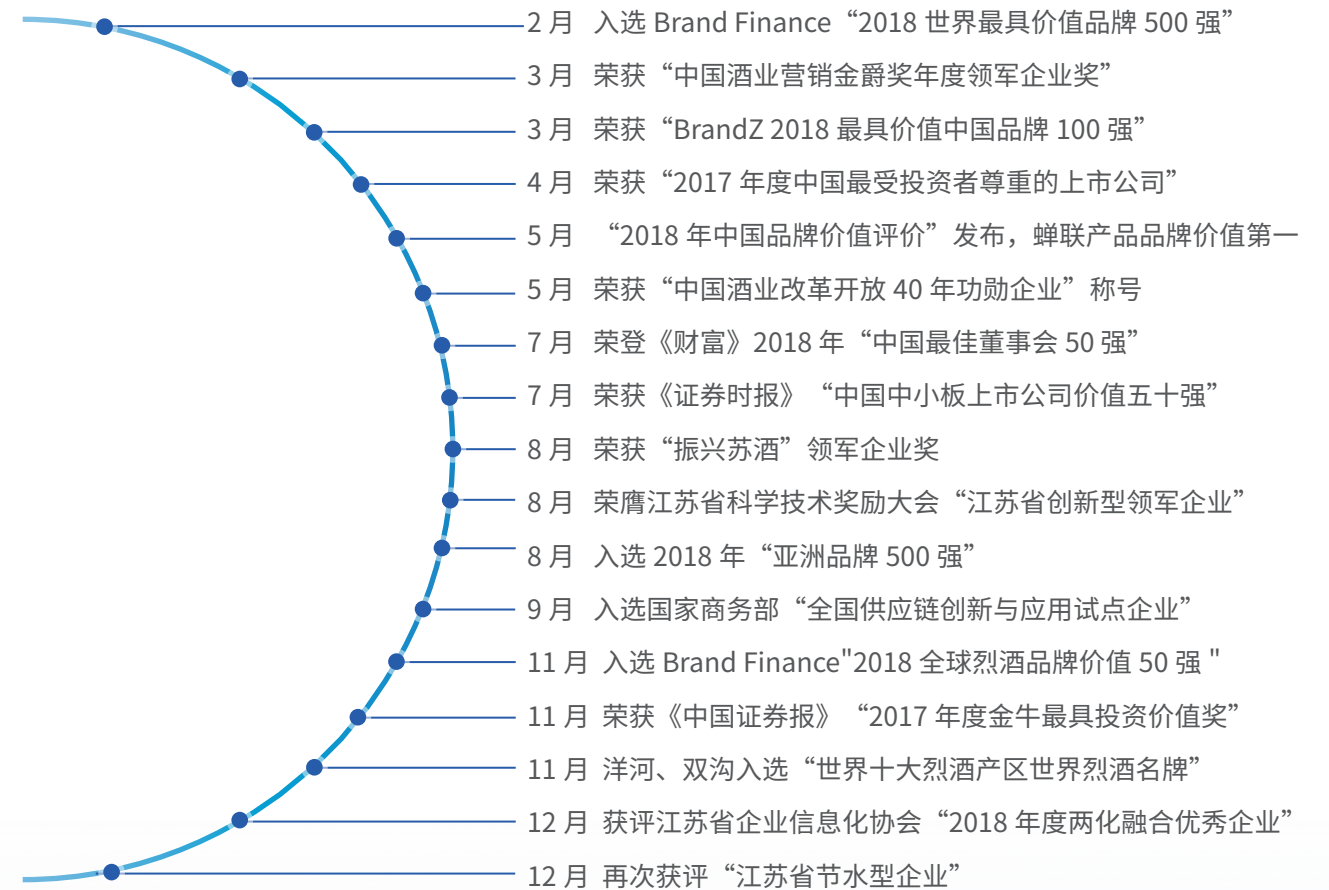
2 月 入选 Brand Finance“2018 世界最具价值品牌 500 强”

3 月 荣获“中国酒业营销金爵奖年度领军企业奖”

3 月 荣获“BrandZ 2018 最具价值中国品牌 100 强”

4 月 荣获“2017 年度中国最受投资者尊重的上市公司”

5 月 “2018 年中国品牌价值评价”发布，蝉联产品品牌价值第一

5 月 荣获“中国酒业改革开放 40 年功勋企业”称号

7 月 荣登《财富》2018 年“中国最佳董事会 50 强”

7 月 荣获《证券时报》“中国中小板上市公司价值五十强”

8 月 荣获“振兴苏酒”领军企业奖

8 月 荣膺江苏省科学技术奖励大会“江苏省创新型领军企业”

8 月 入选 2018 年“亚洲品牌 500 强”

9 月 入选国家商务部“全国供应链创新与应用试点企业”

11 月 入选 Brand Finance"2018 全球烈酒品牌价值 50 强 "

11 月 荣获《中国证券报》“2017 年度金牛最具投资价值奖”

11 月 洋河、双沟入选“世界十大烈酒产区世界烈酒名牌”

12 月 获评江苏省企业信息化协会“2018 年度两化融合优秀企业”

12 月 再次获评“江苏省节水型企业”